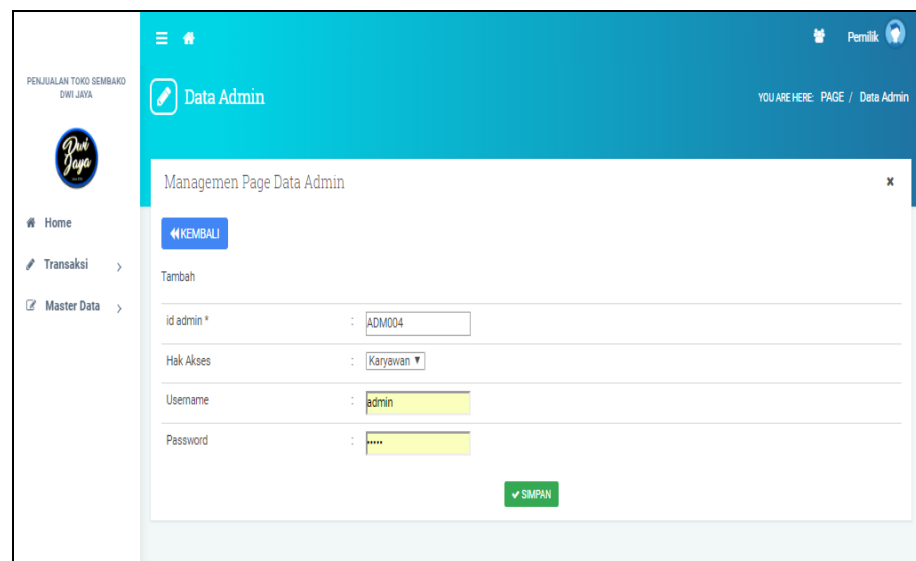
PENJUALAN TOKO SEMBAKO DWI JAYA

Dwi Jaya

Home

Transaksi

Master Data

Pemilik

Data Admin

YOU ARE HERE: PAGE / Data Admin

Managemen Page Data Admin

×

KEMBALI

Tambah

| | | |
|---|---|---|
| id admin * | : | ADM004 |
| Hak Akses | : | Karyawan |
| Username | : | admin |
| Password | : | ••••• |

SIMPAN